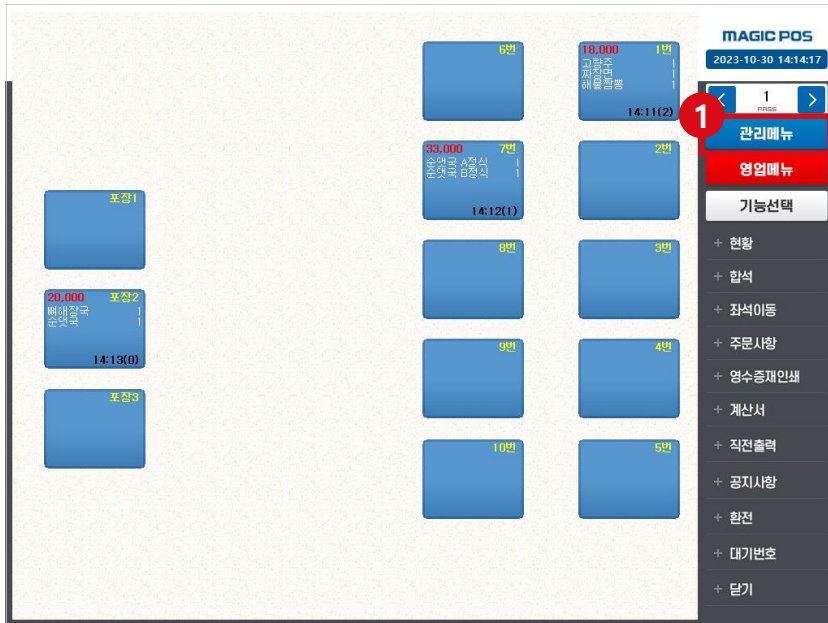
6번

18,000 1번
고량주 1
짜장면 1
해물짬뽕 1
14:11(2)

33,000 7번
순댓국 A정식 1
순댓국 B정식 1
14:12(1)

2번

포장1

8번

3번

20,000 포장2
뼈해장국 1
순댓국 1
14:13(0)

9번

4번

포장3

10번

5번

MAGIC POS
2023-10-30 14:14:17
1
PAGE
1
관리메뉴
영업메뉴
기능선택
+ 현황
+ 합석
+ 좌석이동
+ 주문사항
+ 영수증재인쇄
+ 계산서
+ 직전출력
+ 공지사항
+ 환전
+ 대기번호
+ 닫기